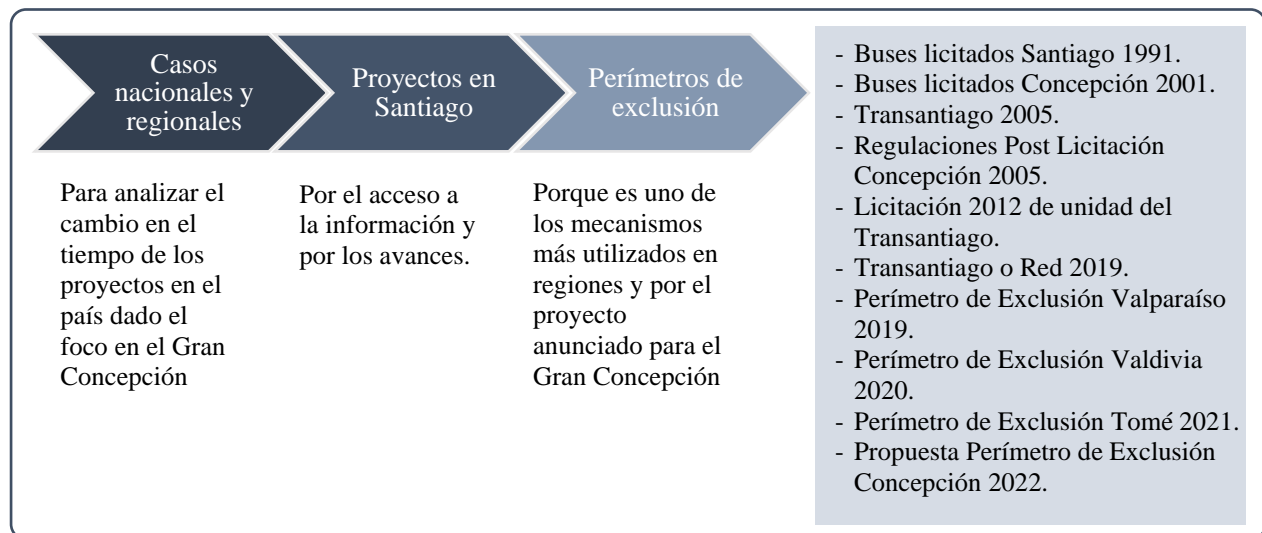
Casos nacionales y regionales

Para analizar el cambio en el tiempo de los proyectos en el país dado el foco en el Gran Concepción

Proyectos en Santiago

Por el acceso a la información y por los avances.

Perímetros de exclusión

Porque es uno de los mecanismos más utilizados en regiones y por el proyecto anunciado para el Gran Concepción

- Buses licitados Santiago 1991.
- Buses licitados Concepción 2001.
- Transantiago 2005.
- Regulaciones Post Licitación Concepción 2005.
- Licitación 2012 de unidad del Transantiago.
- Transantiago o Red 2019.
- Perímetro de Exclusión Valparaíso 2019.
- Perímetro de Exclusión Valdivia 2020.
- Perímetro de Exclusión Tomé 2021.
- Propuesta Perímetro de Exclusión Concepción 2022.